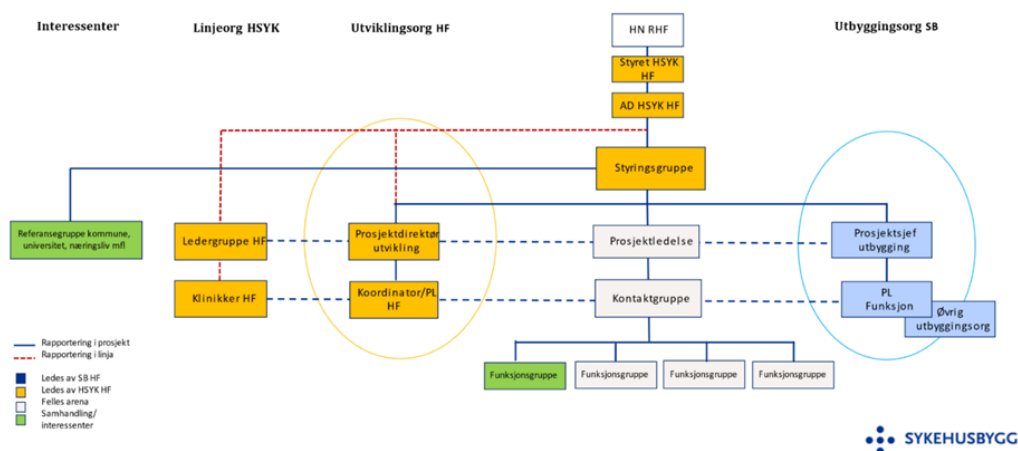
Interessenter

Linjeorg HSYK

Utviklingsorg HF

HN RHF

Utbyggingsorg SB

Styret HSYK HF

AD HSYK HF

Styringsgruppe

Referansegruppe kommune, universitet, næringsliv mfl

Ledergruppe HF

Prosjektdirektør utvikling

Prosjektledelse

Prosjektsjef utbygging

Klinikker HF

Koordinator/PL HF

Kontaktgruppe

PL Funksjon

Øvrig utbyggingsorg

Funksjonsgruppe

Funksjonsgruppe

Funksjonsgruppe

Funksjonsgruppe

Rapportering i prosjekt
Rapportering i linja

Ledes av SB HF
Ledes av HSYK HF
Felles arena
Samhandling/ interessenter

SYKEHUSBYGG